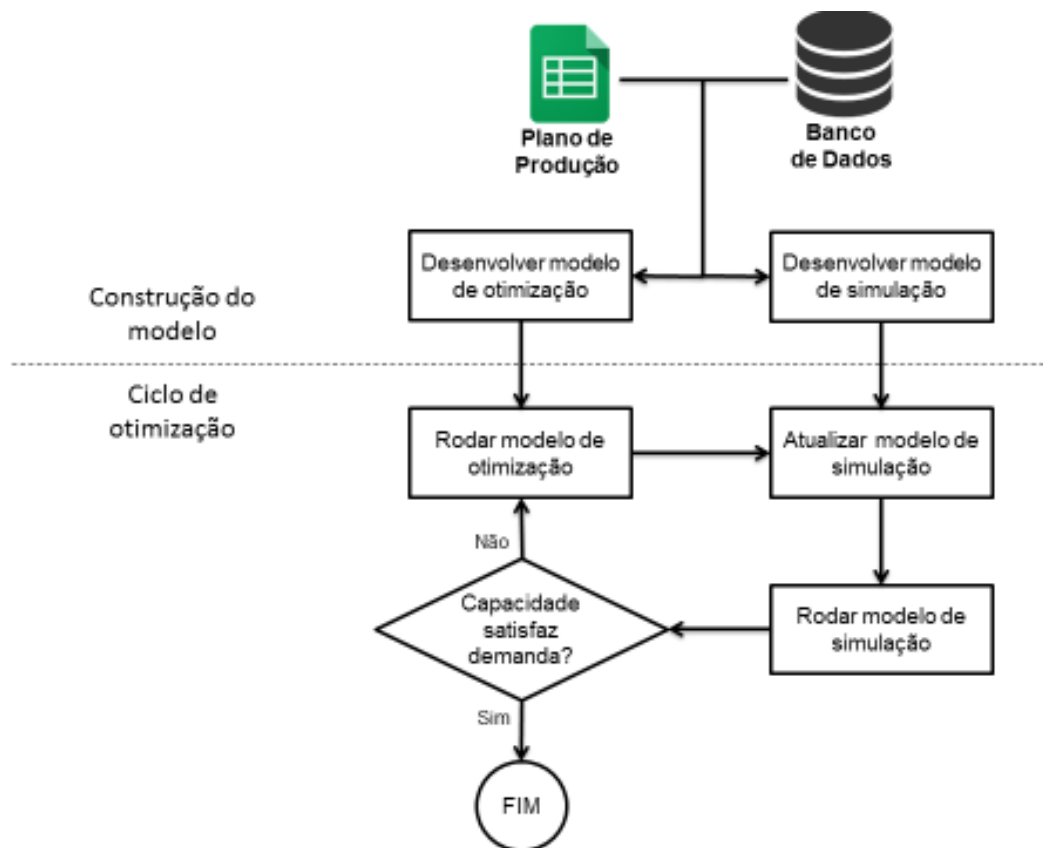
Plano de Produção

Banco de Dados

Construção do modelo

Desenvolver modelo de otimização

Desenvolver modelo de simulação

Ciclo de otimização

Rodar modelo de otimização

Atualizar modelo de simulação

Não

Capacidade satisfaz demanda?

Rodar modelo de simulação

Sim

FIM